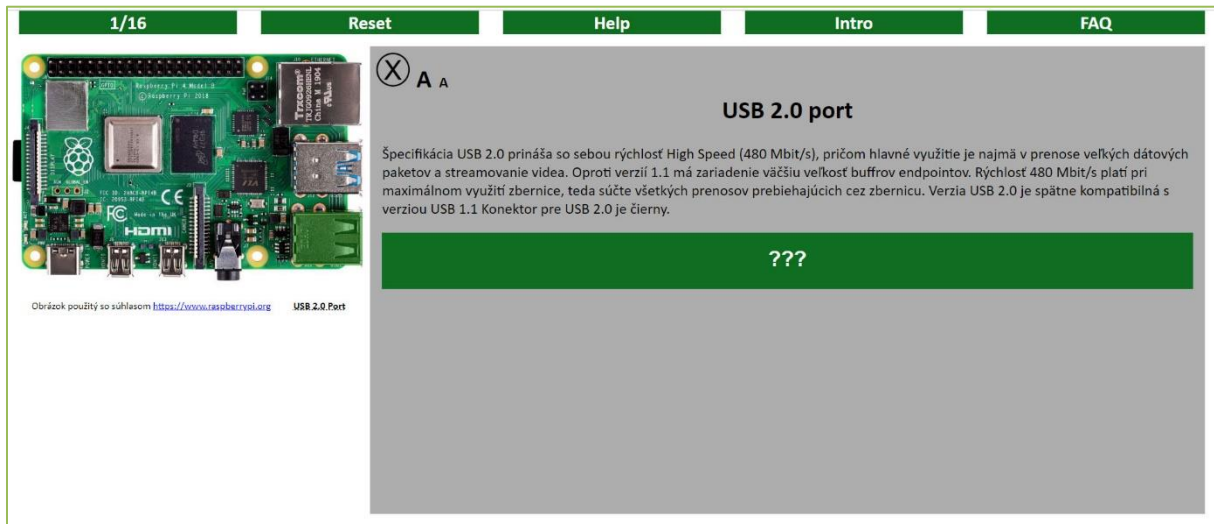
1/16 Reset Help Intro FAQ

Raspberry Pi 4 Model B
©Raspberry Pi 2018

HDMI

Obrázok použitý so súhlasom https://www.raspberrypi.org USB 2.0 Port

Ⓧ A A

USB 2.0 port

Špecifikácia USB 2.0 prináša so sebou rýchlosť High Speed (480 Mbit/s), pričom hlavné využitie je najmä v prenose veľkých dátových paketov a streamovanie videa. Oproti verzií 1.1 má zariadenie väčšiu veľkosť buffrov endpointov. Rýchlosť 480 Mbit/s platí pri maximálnom využití zbernice, teda súčte všetkých prenosov prebiehajúcich cez zbernicu. Verzia USB 2.0 je spätne kompatibilná s verziou USB 1.1 Konektor pre USB 2.0 je čierny.

???